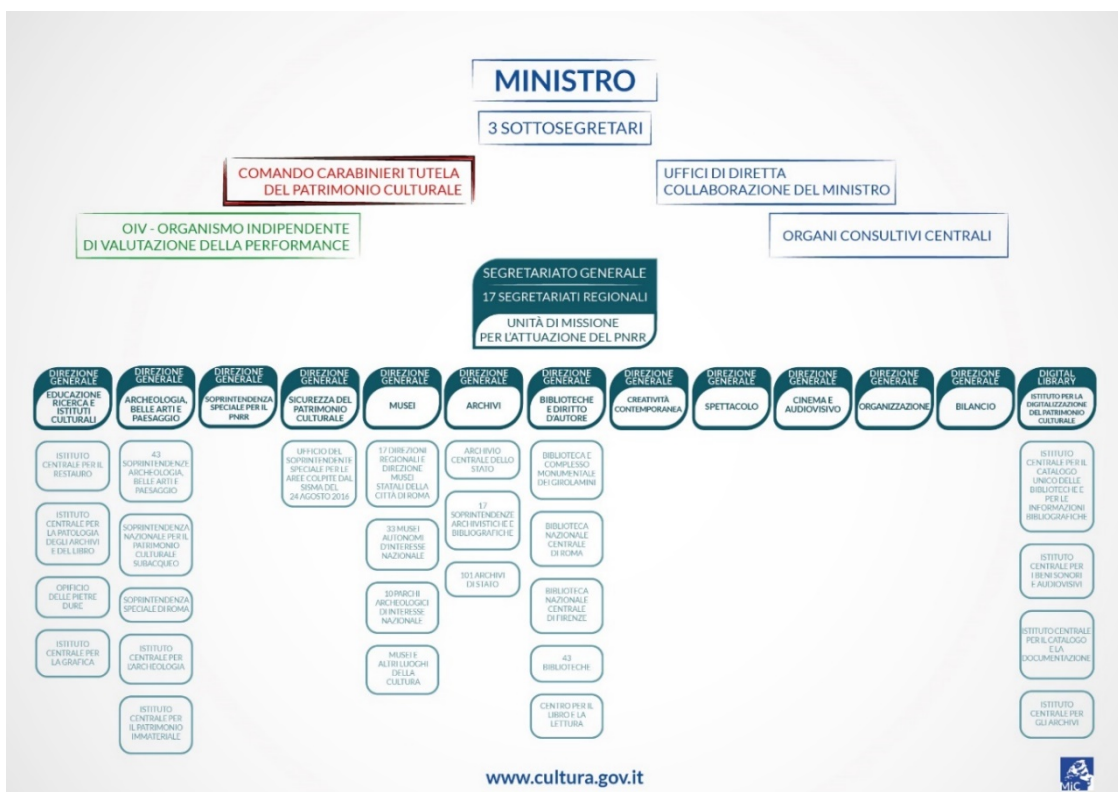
MINISTRO

3 SOTTOSEGRETARI

COMANDO CARABINIERI TUTELA DEL PATRIMONIO CULTURALE

UFFICI DI DIRETTA COLLABORAZIONE DEL MINISTRO

OIV - ORGANISMO INDIPENDENTE DI VALUTAZIONE DELLA PERFORMANCE

ORGANI CONSULTIVI CENTRALI

SEGRETARIATO GENERALE

17 SEGRETARIATI REGIONALI

UNITÀ DI MISSIONE PER L'ATTUAZIONE DEL PNRR

DIREZIONE GENERALE
EDUCAZIONE RICERCA E ISTITUTI CULTURALI

ISTITUTO CENTRALE PER IL RESTAURO

ISTITUTO CENTRALE PER LA PATOLOGIA DEGLI ARCHIVI E DEL LIBRO

OPIFICIO DELLE PIETRE DURE

ISTITUTO CENTRALE PER LA GRAFICA

DIREZIONE GENERALE
ARCHEOLOGIA, BELLE ARTI E PAESAGGIO

43 SOPRINTENDENZE ARCHEOLOGIA, BELLE ARTI E PAESAGGIO

SOPRINTENDENZA NAZIONALE PER IL PATRIMONIO CULTURALE SUBACQUEO

SOPRINTENDENZA SPECIALE DI ROMA

ISTITUTO CENTRALE PER L'ARCHEOLOGIA

ISTITUTO CENTRALE PER IL PATRIMONIO IMMATERIALE

DIREZIONE GENERALE
SOPRINTENDENZA SPECIALE PER IL PNRR

DIREZIONE GENERALE
SICUREZZA DEL PATRIMONIO CULTURALE

UFFICIO DEL SOPRINTENDENTE SPECIALE PER LE AREE COLPITE DAL SISMA DEL 24 AGOSTO 2016

DIREZIONE GENERALE
MUSEI

17 DIREZIONI REGIONALI E DIREZIONE MUSEI STATALI DELLA CITTÀ DI ROMA

33 MUSEI AUTONOMI D'INTERESSE NAZIONALE

10 PARCHI ARCHEOLOGICI DI INTERESSE NAZIONALE

MUSEI E ALTRI LUOGHI DELLA CULTURA

DIREZIONE GENERALE
ARCHIVI

ARCHIVIO CENTRALE DELLO STATO

17 SOPRINTENDENZE ARCHIVISTICHE E BIBLIOGRAFICHE

101 ARCHIVI DI STATO

DIREZIONE GENERALE
BIBLIOTECHE E DIRITTO D'AUTORE

BIBLIOTECA E COMPLESSO MONUMENTALE DEI GIROLAMINI

BIBLIOTECA NAZIONALE CENTRALE DI ROMA

BIBLIOTECA NAZIONALE CENTRALE DI FIRENZE

43 BIBLIOTECHE

CENTRO PER IL LIBRO E LA LETTURA

DIREZIONE GENERALE
CREATIVITÀ CONTEMPORANEA

DIREZIONE GENERALE
SPETTACOLO

DIREZIONE GENERALE
CINEMA E AUDIOVISIVO

DIREZIONE GENERALE
ORGANIZZAZIONE

DIREZIONE GENERALE
BILANCIO

DIGITAL LIBRARY
ISTITUTO PER LA DIGITALIZZAZIONE DEL PATRIMONIO CULTURALE

ISTITUTO CENTRALE PER IL CATALOGO UNICO DELLE BIBLIOTECHE E PER LE INFORMAZIONI BIBLIOGRAFICHE

ISTITUTO CENTRALE PER I BENI SONORI E AUDIOVISIVI

ISTITUTO CENTRALE PER IL CATALOGO E LA DOCUMENTAZIONE

ISTITUTO CENTRALE PER GLI ARCHIVI

www.cultura.gov.it

MiC